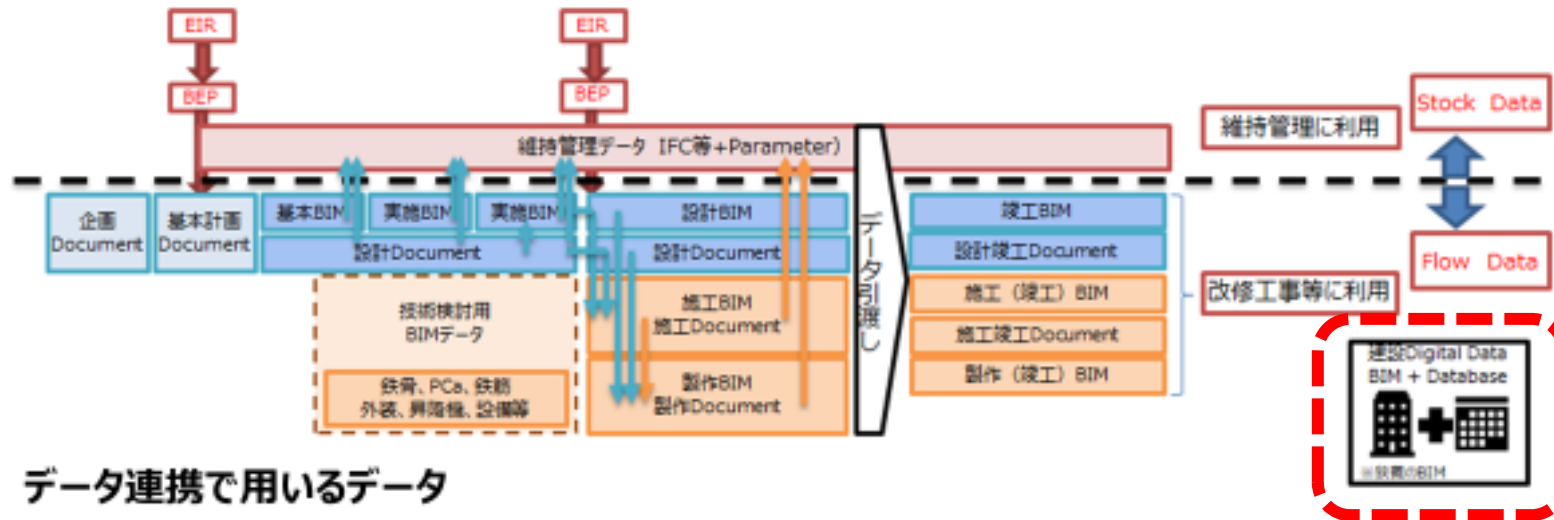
EIR

BEP

EIR

BEP

維持管理データ（IFC等+Parameter）

維持管理に利用

Stock Data

Flow Data

企画 Document

基本計画 Document

基本BIM

実施BIM

実施BIM

設計Document

設計BIM

設計Document

技術検討用 BIMデータ

鉄骨、PCa、鉄筋 外装、昇降機、設備等

施工BIM 施工Document

製作BIM 製作Document

データ引渡し

竣工BIM

設計竣工Document

施工（竣工）BIM

施工竣工Document

製作（竣工）BIM

改修工事等に利用

建設Digital Data BIM + Database

※狭義のBIM

データ連携で用いるデータ